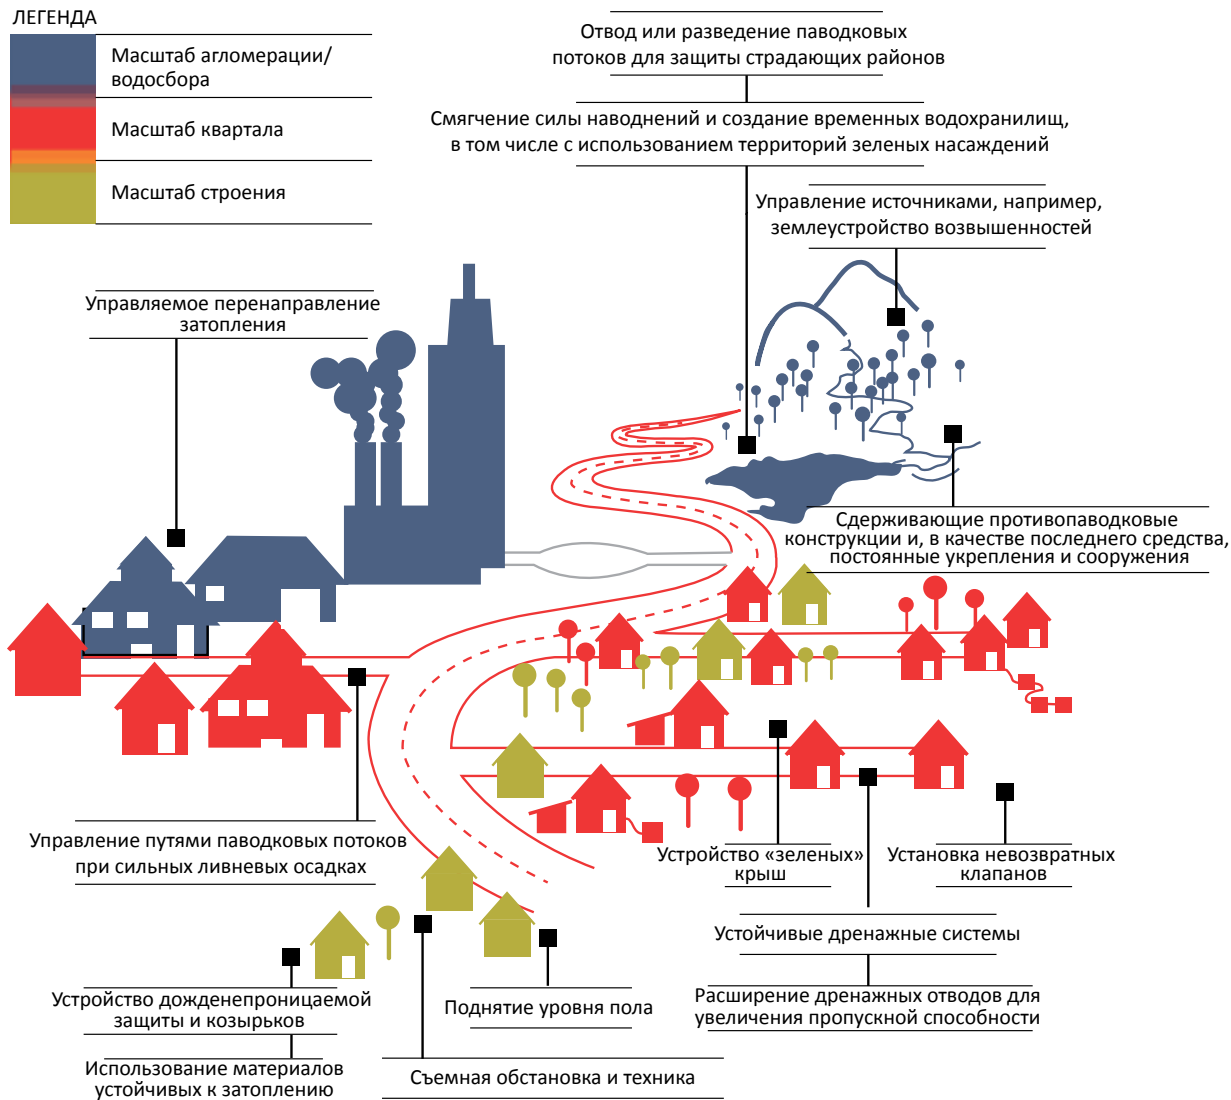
ЛЕГЕНДА

Масштаб агломерации/водосбора

Масштаб квартала

Масштаб строения

Отвод или разведение паводковых потоков для защиты страдающих районов

Смягчение силы наводнений и создание временных водохранилищ, в том числе с использованием территорий зеленых насаждений

Управление источниками, например, землеустройство возвышенностей

Управляемое перенаправление затопления

Сдерживающие противопаводковые конструкции и, в качестве последнего средства, постоянные укрепления и сооружения

Управление путями паводковых потоков при сильных ливневых осадках

Устройство «зеленых» крыш

Установка невозвратных клапанов

Устойчивые дренажные системы

Расширение дренажных отводов для увеличения пропускной способности

Устройство дожденепроницаемой защиты и козырьков

Поднятие уровня пола

Использование материалов устойчивых к затоплению

Съемная обстановка и техника